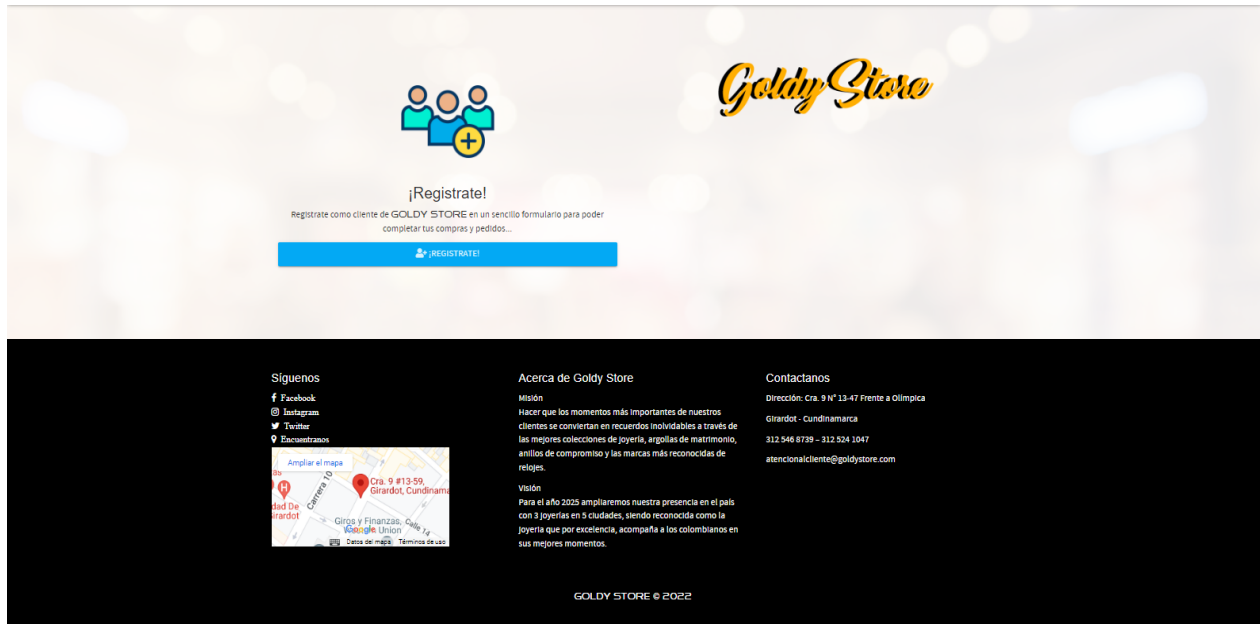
Goldy Store

¡Registrate!

Registrate como cliente de GOLDY STORE en un sencillo formulario para poder completar tus compras y pedidos...

¡REGISTRATE!

Síguenos

Facebook
Instagram
Twitter
Encuentranos

Ampliar el mapa
Cra. 9 #13-59, Girardot, Cundinama
Carrera 10
dad De irardot
Giros y Finanzas, Western Union
Calle 14
Google
Datos del mapa Términos de uso

Acerca de Goldy Store

Misión
Hacer que los momentos más importantes de nuestros clientes se conviertan en recuerdos inolvidables a través de las mejores colecciones de joyería, argollas de matrimonio, anillos de compromiso y las marcas más reconocidas de relojes.

Visión
Para el año 2025 ampliaremos nuestra presencia en el país con 3 joyerías en 5 ciudades, siendo reconocida como la joyería que por excelencia, acompaña a los colombianos en sus mejores momentos.

Contactanos

Dirección: Cra. 9 N° 13-47 Frente a Olimpica

Girardot - Cundinamarca

312 546 8739 – 312 524 1047

atencionalcliente@goldystore.com

GOLDY STORE © 2022